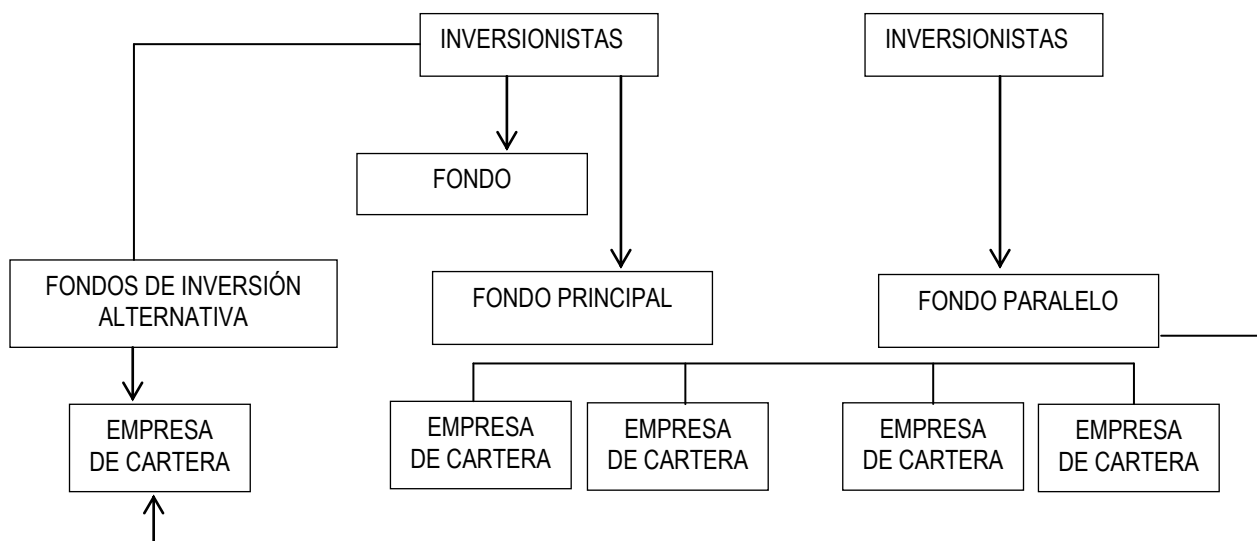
INVERSIONISTAS

INVERSIONISTAS

FONDO

FONDOS DE INVERSIÓN ALTERNATIVA

FONDO PRINCIPAL

FONDO PARALELO

EMPRESA DE CARTERA

EMPRESA DE CARTERA

EMPRESA DE CARTERA

EMPRESA DE CARTERA

EMPRESA DE CARTERA